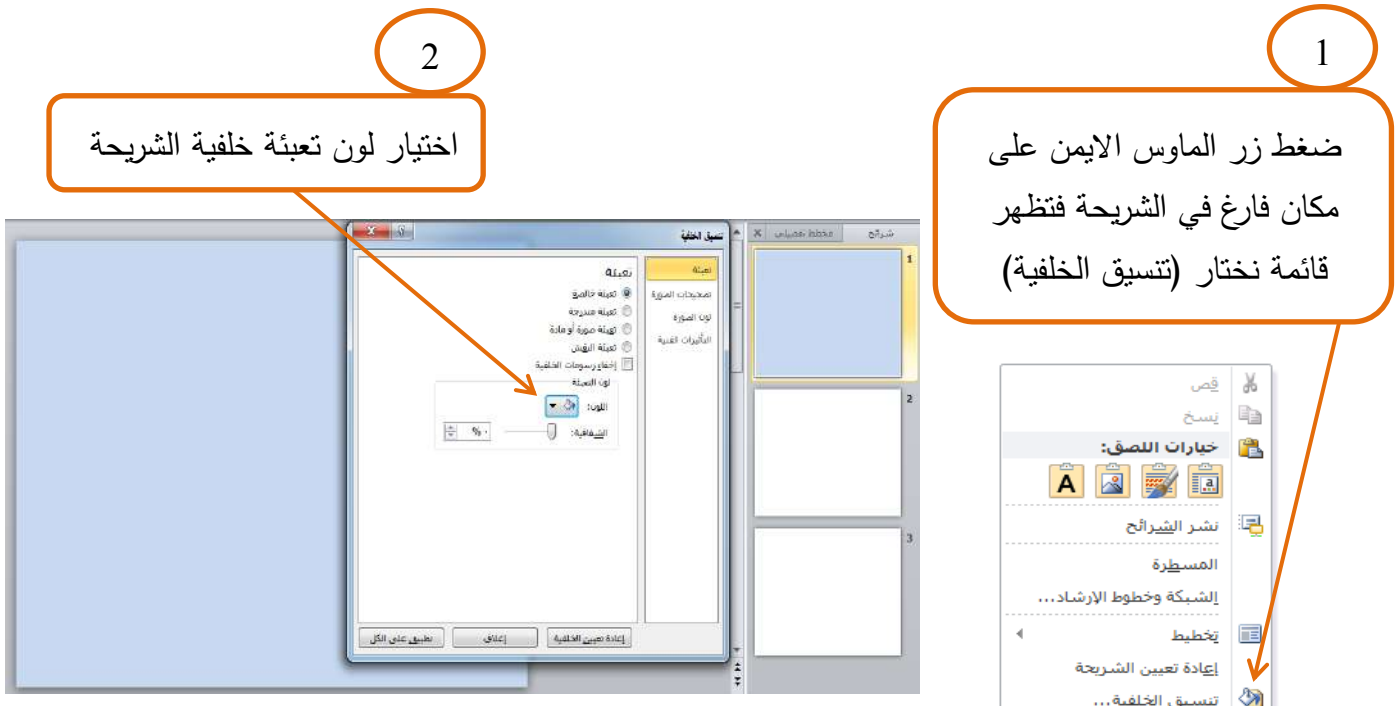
1

ضغط زر الماوس الايمن على مكان فارغ في الشريحة فتظهر قائمة نختار (تنسيق الخلفية)

2

اختيار لون تعبئة خلفية الشريحة

قص
نسخ
خيارات اللصق:
نشر الشرائح
المسطرة
الشبكة وخطوط الإرشاد...
تخطيط
إعادة تعيين الشريحة
تنسيق الخلفية...

شرائح
مخطط تفصيلي
1
2
3

تنسيق الخلفية
تعبئة
تصحيحات الصورة
لون الصورة
التأثيرات الفنية
تعبئة
تعبئة خالصة
تعبئة متدرجة
تعبئة صورة أو مادة
تعبئة النقش
إخفاء رسومات الخلفية
لون التعبئة
اللون:
الشفافية:
%
إعادة تعيين الخلفية
إغلاق
تطبيق على الكل